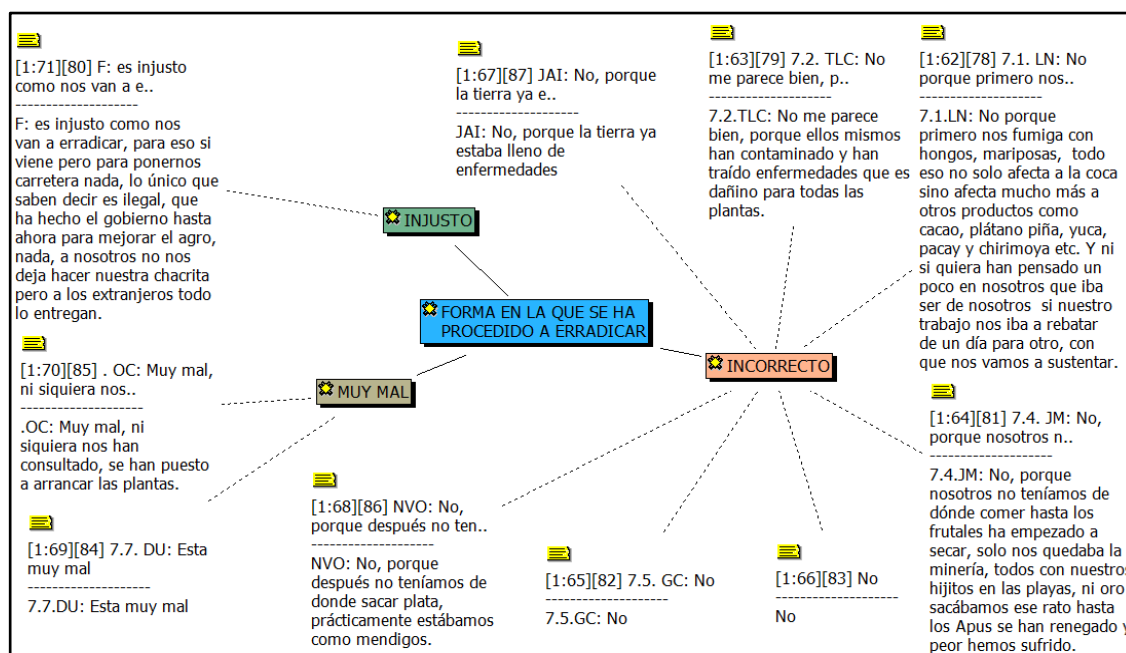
[1:71][80] F: es injusto como nos van a e..
--------------------
F: es injusto como nos van a erradicar, para eso si viene pero para ponernos carretera nada, lo único que saben decir es ilegal, que ha hecho el gobierno hasta ahora para mejorar el agro, nada, a nosotros no nos deja hacer nuestra chacrita pero a los extranjeros todo lo entregan.

[1:67][87] JAI: No, porque la tierra ya e..
--------------------
JAI: No, porque la tierra ya estaba lleno de enfermedades

[1:63][79] 7.2. TLC: No me parece bien, p..
--------------------
7.2.TLC: No me parece bien, porque ellos mismos han contaminado y han traído enfermedades que es dañino para todas las plantas.

[1:62][78] 7.1. LN: No porque primero nos..
--------------------
7.1.LN: No porque primero nos fumiga con hongos, mariposas, todo eso no solo afecta a la coca sino afecta mucho más a otros productos como cacao, plátano piña, yuca, pacay y chirimoya etc. Y ni si quiera han pensado un poco en nosotros que iba ser de nosotros si nuestro trabajo nos iba a rebatar de un día para otro, con que nos vamos a sustentar.

INJUSTO

FORMA EN LA QUE SE HA PROCEDIDO A ERRADICAR

INCORRECTO

MUY MAL

[1:70][85] . OC: Muy mal, ni siquiera nos..
--------------------
.OC: Muy mal, ni siquiera nos han consultado, se han puesto a arrancar las plantas.

[1:64][81] 7.4. JM: No, porque nosotros n..
--------------------
7.4.JM: No, porque nosotros no teníamos de dónde comer hasta los frutales ha empezado a secar, solo nos quedaba la minería, todos con nuestros hijitos en las playas, ni oro sacábamos ese rato hasta los Apus se han renegado y peor hemos sufrido.

[1:69][84] 7.7. DU: Esta muy mal
--------------------
7.7.DU: Esta muy mal

[1:68][86] NVO: No, porque después no ten..
--------------------
NVO: No, porque después no teníamos de donde sacar plata, prácticamente estábamos como mendigos.

[1:65][82] 7.5. GC: No
--------------------
7.5.GC: No

[1:66][83] No
--------------------
No